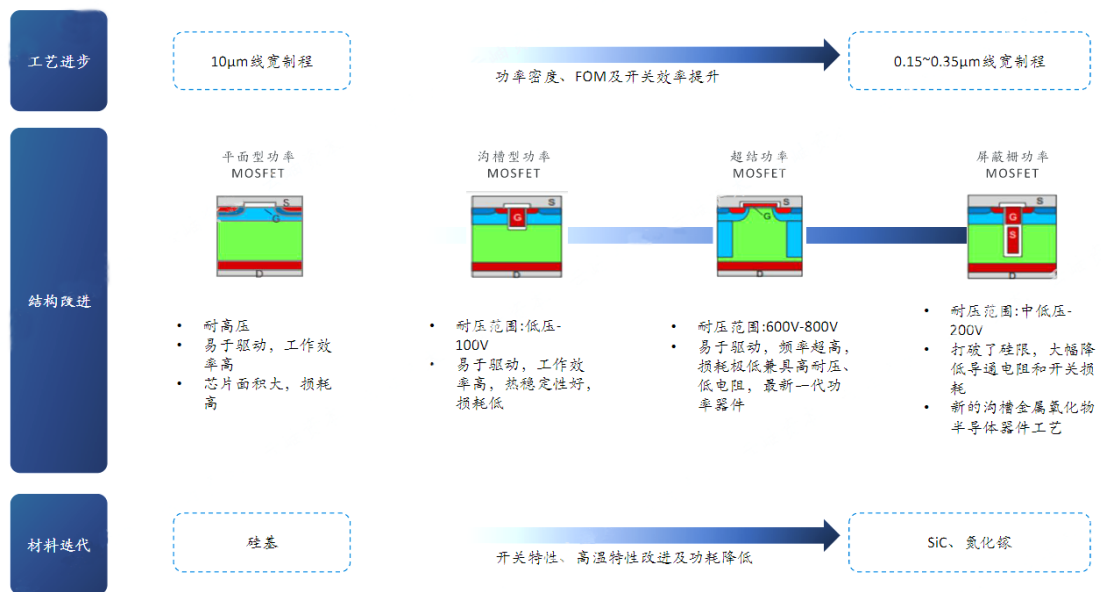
工艺进步

10μm线宽制程

功率密度、FOM及开关效率提升

0.15~0.35μm线宽制程

结构改进

平面型功率 MOSFET

S
G
D

沟槽型功率 MOSFET

G
D

超结功率 MOSFET

S
D

屏蔽栅功率 MOSFET

S
G
S
D

- 耐高压
- 易于驱动，工作效率高
- 芯片面积大，损耗高

- 耐压范围:低压-100V
- 易于驱动，工作效率高，热稳定性好，损耗低

- 耐压范围:600V-800V
- 易于驱动，频率超高，损耗极低兼具高耐压、低电阻，最新一代功率器件

- 耐压范围:中低压-200V
- 打破了硅限，大幅降低导通电阻和开关损耗
- 新的沟槽金属氧化物半导体器件工艺

材料迭代

硅基

开关特性、高温特性改进及功耗降低

SiC、氮化镓